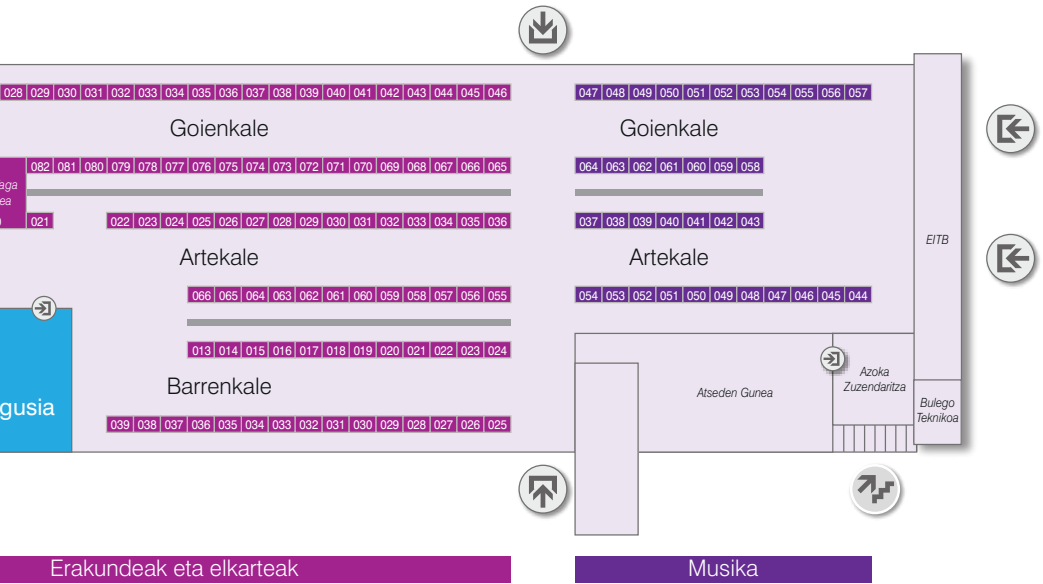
028 029 030 031 032 033 034 035 036 037 038 039 040 041 042 043 044 045 046

047 048 049 050 051 052 053 054 055 056 057

Goienkale

Goienkale

aga
ea

082 081 080 079 078 077 076 075 074 073 072 071 070 069 068 067 066 065

064 063 062 061 060 059 058

021

022 023 024 025 026 027 028 029 030 031 032 033 034 035 036

037 038 039 040 041 042 043

EITB

Artekale

Artekale

066 065 064 063 062 061 060 059 058 057 056 055

054 053 052 051 050 049 048 047 046 045 044

013 014 015 016 017 018 019 020 021 022 023 024

Azoka Zuzendaritza

Barrenkale

Atseden Gunea

gusia

Bulego Teknikoa

039 038 037 036 035 034 033 032 031 030 029 028 027 026 025

Erakundeak eta elkarteak

Musika